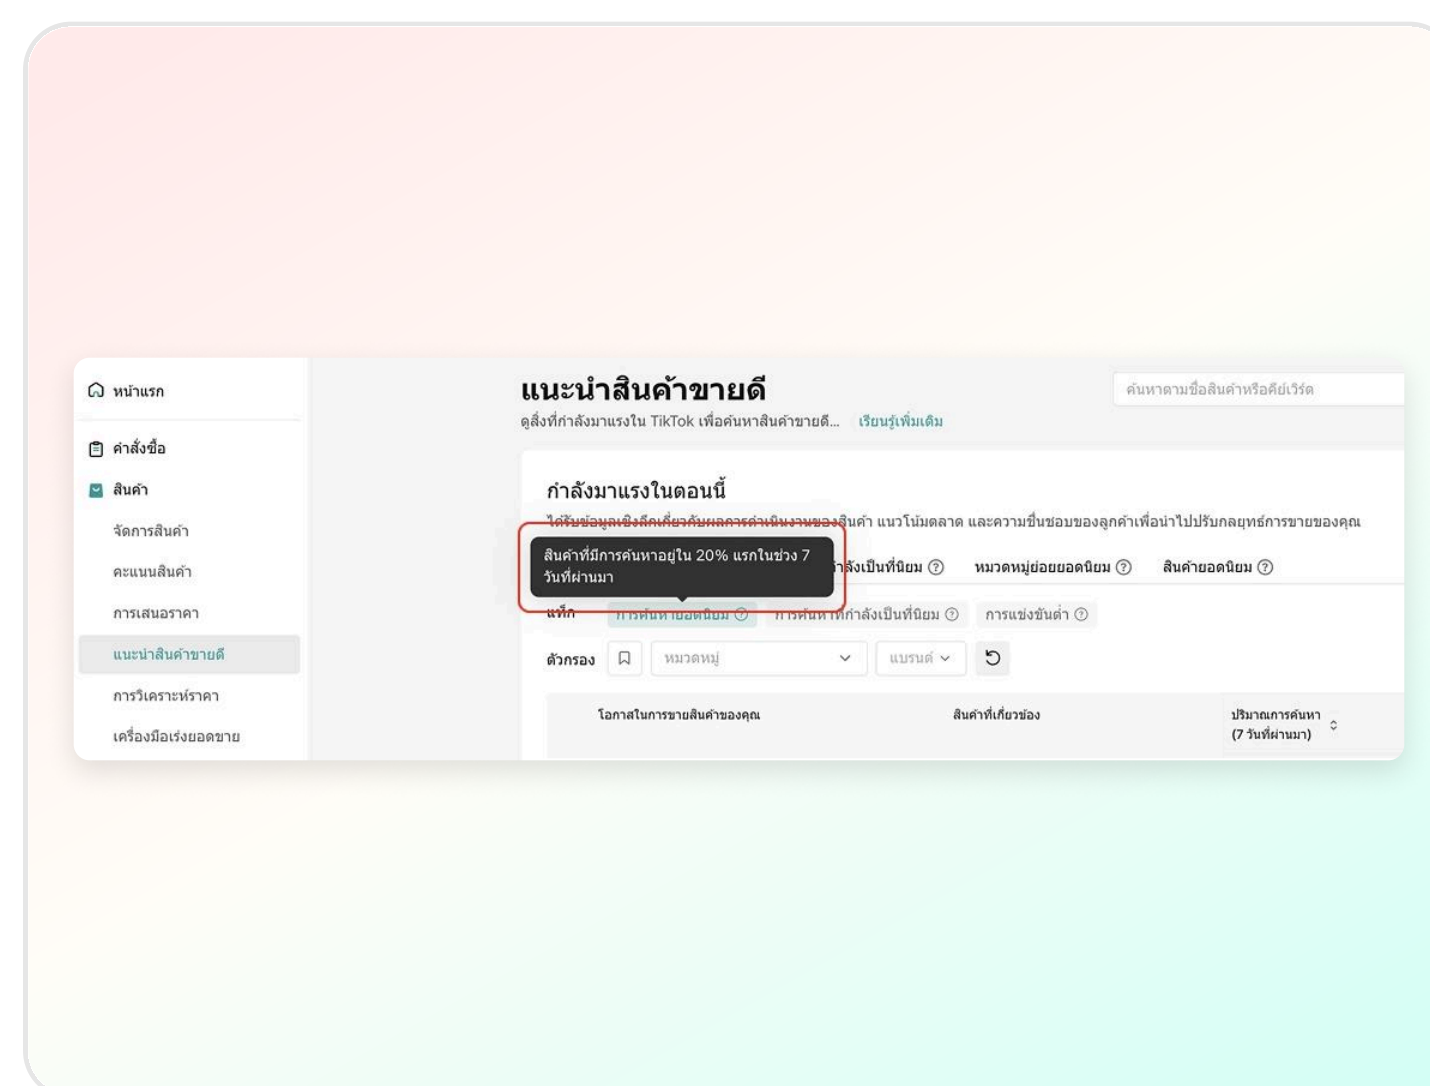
หน้าแรก

คำสั่งซื้อ

สินค้า

จัดการสินค้า

คะแนนสินค้า

การเสนอราคา

แนะนำสินค้าขายดี

การวิเคราะห์ราคา

เครื่องมือเร่งยอดขาย

แนะนำสินค้าขายดี

ดูสิ่งที่กำลังมาแรงใน TikTok เพื่อค้นหาสินค้าขายดี... เรียนรู้เพิ่มเติม

ค้นหาตามชื่อสินค้าหรือคีย์เวิร์ด

กำลังมาแรงในตอนนี้

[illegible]สินค้า แนวโน้มตลาด และความชื่นชอบของลูกค้าเพื่อนำไปปรับกลยุทธ์การขายของคุณ

สินค้าที่มีการค้นหาอยู่ใน 20% แรกในช่วง 7 วันที่ผ่านมา

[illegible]กำลังเป็นที่นิยม ⓘ หมวดหมู่ย่อยยอดนิยม ⓘ สินค้ายอดนิยม ⓘ

แท็ก การค้นหายอดนิยม ⓘ การค้นหาที่กำลังเป็นที่นิยม ⓘ การแข่งขันต่ำ ⓘ

ตัวกรอง หมวดหมู่ แบรนด์

| โอกาสในการขายสินค้าของคุณ | สินค้าที่เกี่ยวข้อง | ปริมาณการค้นหา (7 วันที่ผ่านมา) |
|---|---|---|